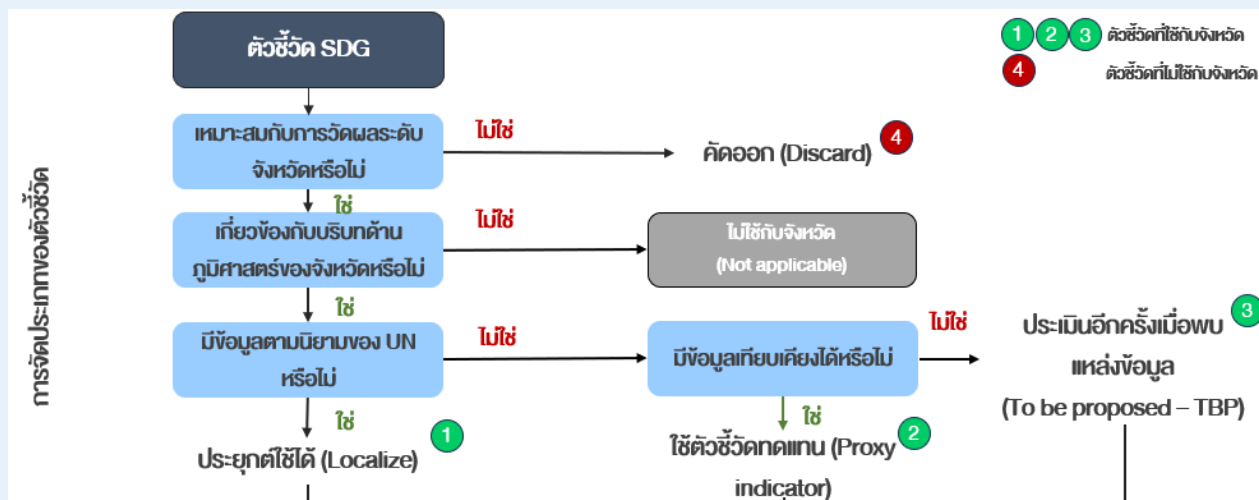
ตัวชี้วัด SDG

1 2 3 ตัวชี้วัดที่ใช้กับจังหวัด
4 ตัวชี้วัดที่ไม่ใช้กับจังหวัด

การจัดประเภทของตัวชี้วัด

เหมาะสมกับการวัดผลระดับจังหวัดหรือไม่
ไม่ใช่
คัดออก (Discard) 4

ใช่
เกี่ยวข้องกับบริบทด้านภูมิศาสตร์ของจังหวัดหรือไม่
ไม่ใช่
ไม่ใช้กับจังหวัด (Not applicable)

ใช่
มีข้อมูลตามนิยามของ UN หรือไม่
ไม่ใช่
มีข้อมูลเทียบเคียงได้หรือไม่
ไม่ใช่
ประเมินอีกครั้งเมื่อพบแหล่งข้อมูล (To be proposed – TBP) 3

ใช่
ประยุกต์ใช้ได้ (Localize) 1

ใช่
ใช้ตัวชี้วัดทดแทน (Proxy indicator) 2